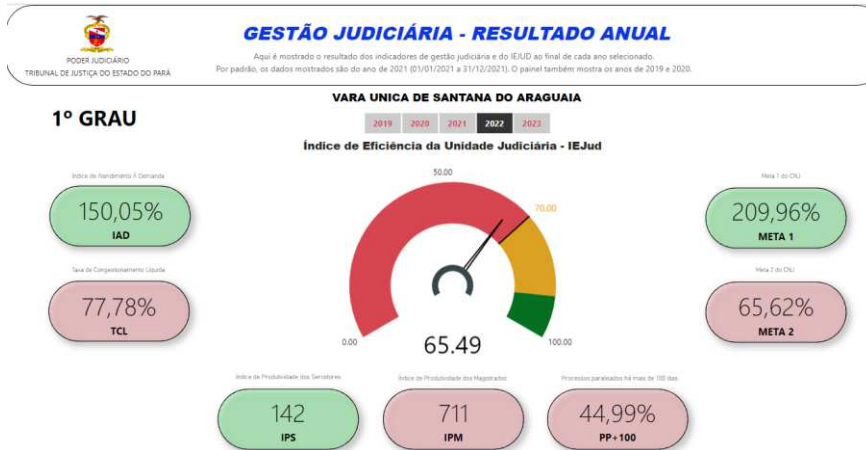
PODER JUDICIÁRIO
TRIBUNAL DE JUSTIÇA DO ESTADO DO PARÁ

GESTÃO JUDICIÁRIA - RESULTADO ANUAL

Aqui é mostrado o resultado dos indicadores de gestão judiciária e do IEJUD ao final de cada ano selecionado.
Por padrão, os dados mostrados são do ano de 2021 (01/01/2021 a 31/12/2021). O painel também mostra os anos de 2019 e 2020.

1º GRAU

VARA UNICA DE SANTANA DO ARAGUAIA

2019 2020 2021 2022 2023

Índice de Eficiência da Unidade Judiciária - IEJud

Índice do Atendimento à Demanda
150,05%
IAD

Taxa de Congestionamento Líquida
77,78%
TCL

50.00
70.00
0.00
100.00
65.49

Meta 1 do CNJ
209,96%
META 1

Meta 2 do CNJ
65,62%
META 2

Índice de Produtividade dos Servidores
142
IPS

Índice de Produtividade dos Magistrados
711
IPM

Processos paralisados há mais de 100 dias
44,99%
PP+100